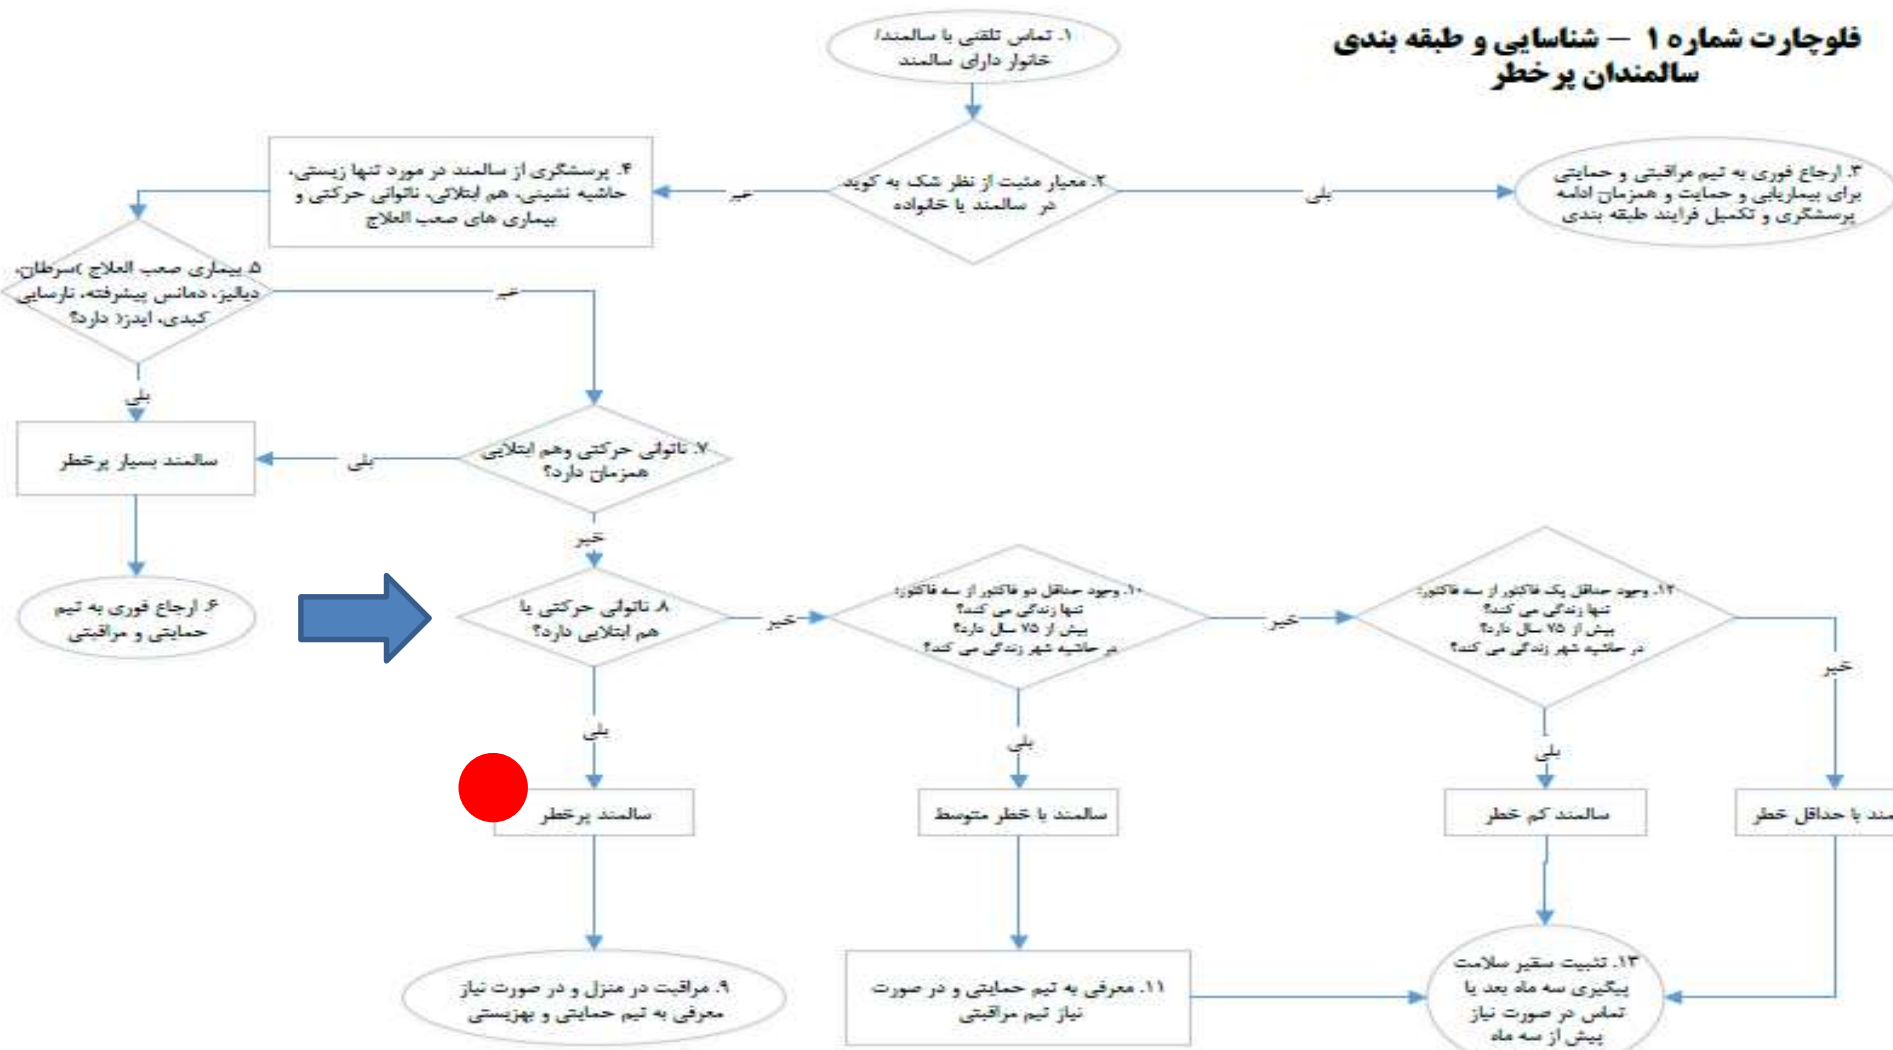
فلوچارت شماره ۱ – شناسایی و طبقه بندی سالمندان پرخطر

۱. تماس تلفنی با سالمند/ خانوار دارای سالمند

۲. معیار مثبت از نظر شک به کوید در سالمند یا خانواده

بلی

۳. ارجاع فوری به تیم مراقبتی و حمایتی برای بیماریابی و حمایت و همزمان ادامه پرسشگری و تکمیل فرایند طبقه بندی

خیر

۴. پرسشگری از سالمند در مورد تنها زیستی، حاشیه نشینی، هم ابتلائی، ناتوانی حرکتی و بیماری های صعب العلاج

۵. بیماری صعب العلاج )سرطان، دیالیز، دمانس پیشرفته، نارسایی کبدی، ایدز( دارد؟

خیر

بلی

سالمند بسیار پرخطر

بلی

۷. ناتوانی حرکتی وهم ابتلایی همزمان دارد؟

خیر

۶. ارجاع فوری به تیم حمایتی و مراقبتی

۸. ناتوانی حرکتی یا هم ابتلایی دارد؟

خیر

۱۰. وجود حداقل دو فاکتور از سه فاکتور: تنها زندگی می کند؟ بیش از ۷۵ سال دارد؟ در حاشیه شهر زندگی می کند؟

خیر

۱۲. وجود حداقل یک فاکتور از سه فاکتور: تنها زندگی می کند؟ بیش از ۷۵ سال دارد؟ در حاشیه شهر زندگی می کند؟

خیر

بلی

بلی

بلی

سالمند پرخطر

سالمند با خطر متوسط

سالمند کم خطر

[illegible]مند با حداقل خطر

۹. مراقبت در منزل و در صورت نیاز معرفی به تیم حمایتی و بهزیستی

۱۱. معرفی به تیم حمایتی و در صورت نیاز تیم مراقبتی

۱۳. تثبیت سفیر سلامت پیگیری سه ماه بعد یا تماس در صورت نیاز پیش از سه ماه